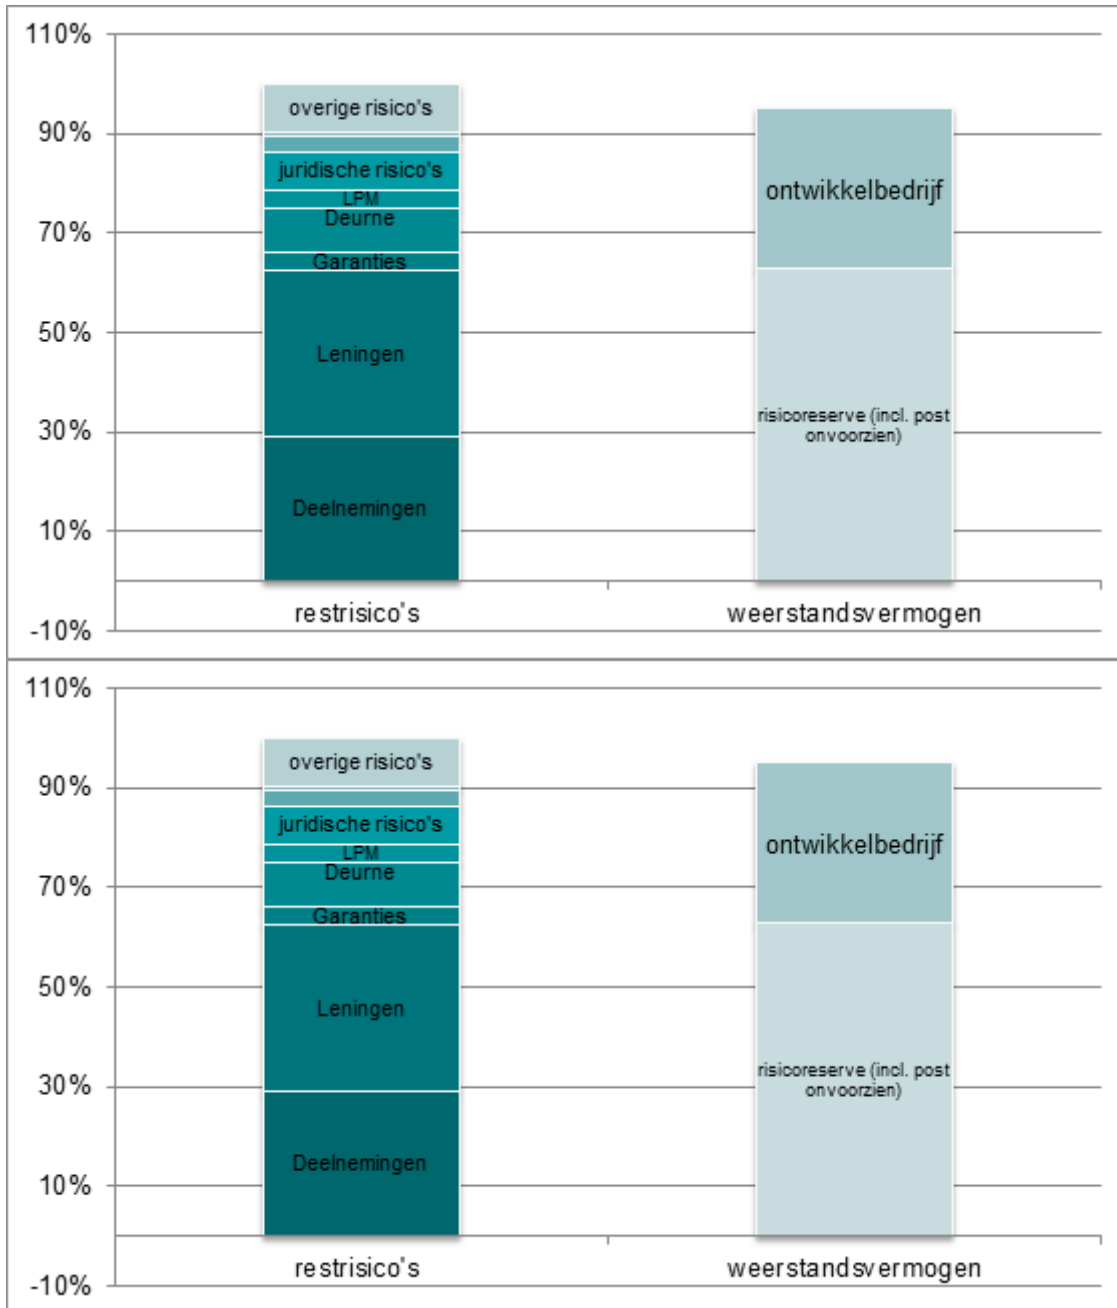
110%
90%
70%
50%
30%
10%
-10%

overige risico's
juridische risico's
LPM
Deurne
Garanties
Leningen
Deelnemingen

ontwikkelbedrijf
risicoreserve (incl. post onvoorzien)

restrisico's
weerstandsvermogen

110%
90%
70%
50%
30%
10%
-10%

overige risico's
juridische risico's
LPM
Deurne
Garanties
Leningen
Deelnemingen

ontwikkelbedrijf
risicoreserve (incl. post onvoorzien)

restrisico's
weerstandsvermogen